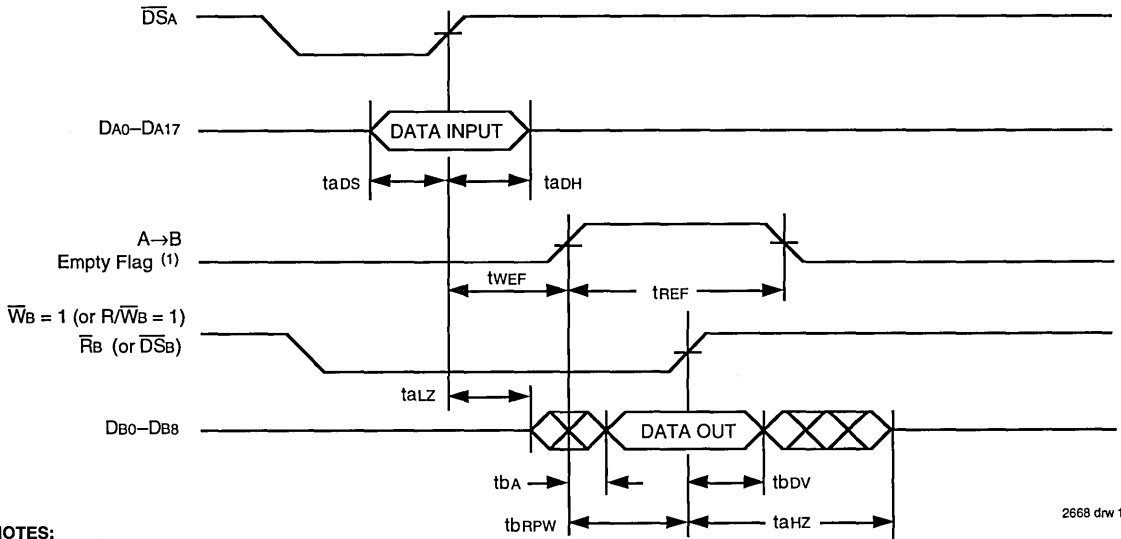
$\overline{DS}_A$

$D_{A0}$–$D_{A17}$

DATA INPUT

$t_{aDS}$

$t_{aDH}$

A→B
Empty Flag (1)

$t_{WEF}$

$t_{REF}$

$\overline{W}_B$ = 1 (or R/$\overline{W}_B$ = 1)
$\overline{R}_B$ (or $\overline{DS}_B$)

$t_{aLZ}$

$D_{B0}$–$D_{B8}$

DATA OUT

$t_{bA}$

$t_{bDV}$

$t_{bRPW}$

$t_{aHZ}$

2668 drw 1

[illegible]OTES: